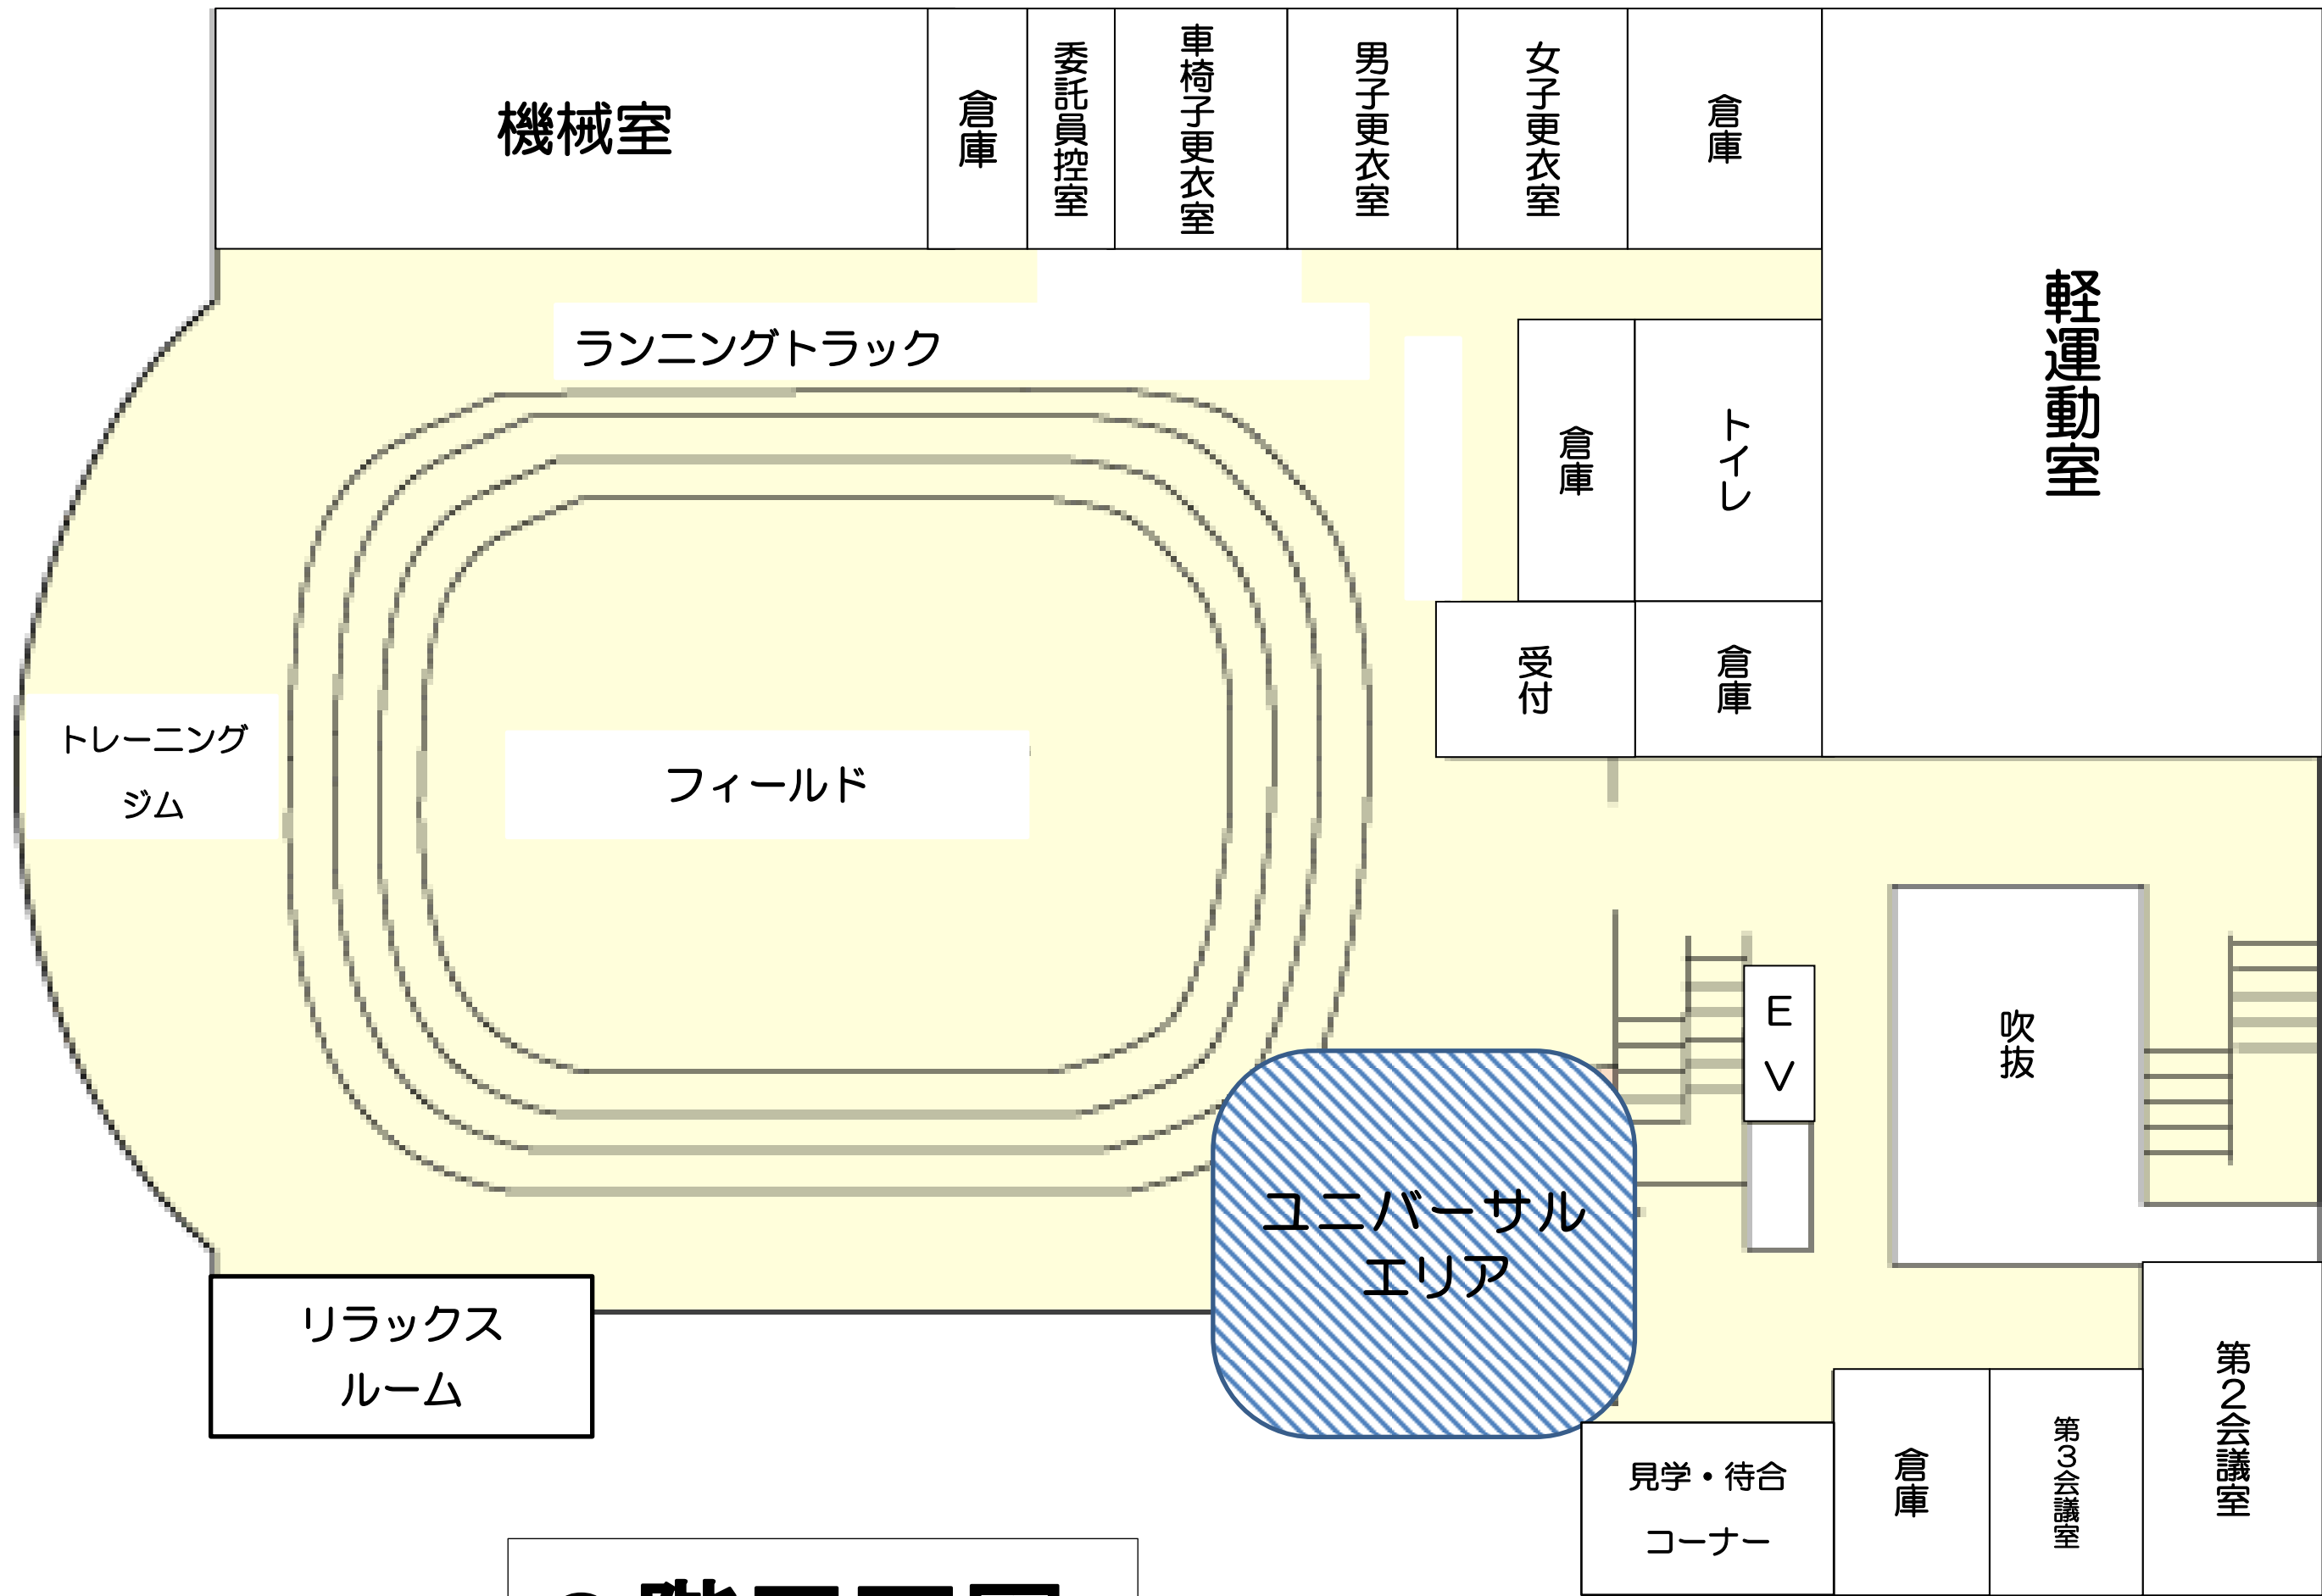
機械室

倉庫

委託員控室

車椅子更衣室

男子更衣室

女子更衣室

倉庫

軽運動室

ランニングトラック

倉庫

トイレ

受付

倉庫

トレーニングジム

フィールド

E V

吹抜

ユニバーサルエリア

リラックスルーム

見学・待合コーナー

倉庫

第3会議室

第2会議室

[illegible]